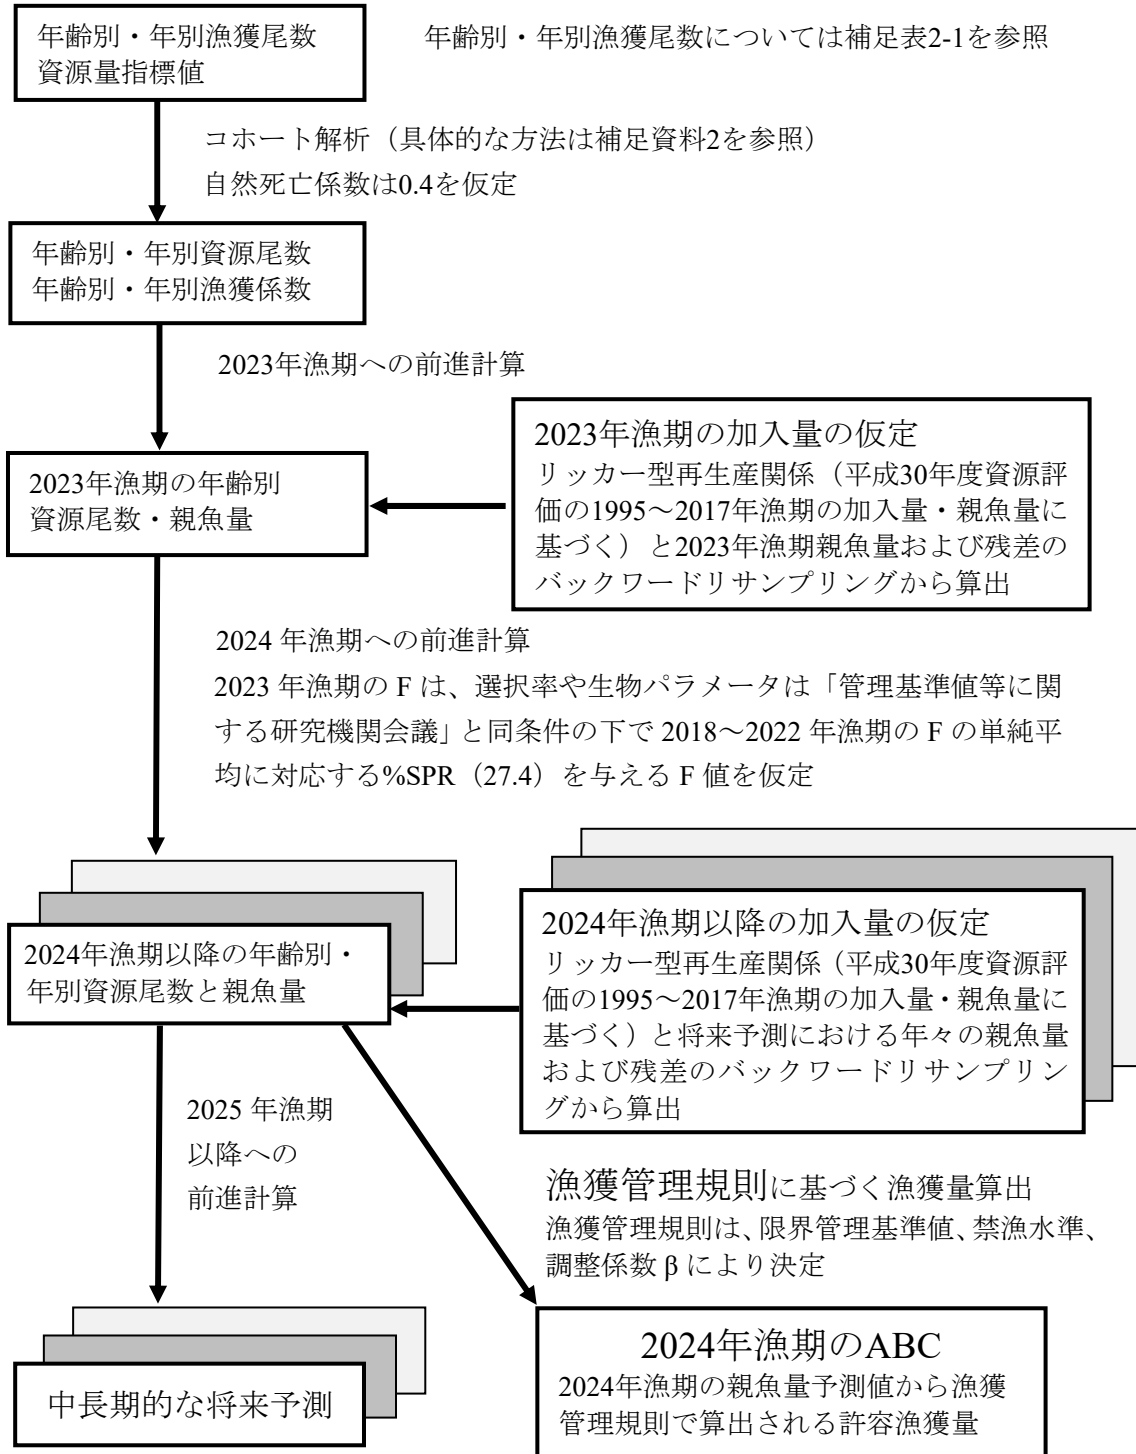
年齢別・年別漁獲尾数
資源量指標値

年齢別・年別漁獲尾数については補足表2-1を参照

コホート解析（具体的な方法は補足資料2を参照）
自然死亡係数は0.4を仮定

年齢別・年別資源尾数
年齢別・年別漁獲係数

2023年漁期への前進計算

2023年漁期の加入量の仮定
リッカー型再生産関係（平成30年度資源評価の1995～2017年漁期の加入量・親魚量に基づく）と2023年漁期親魚量および残差のバックワードリサンプリングから算出

2023年漁期の年齢別
資源尾数・親魚量

2024 年漁期への前進計算
2023 年漁期の F は、選択率や生物パラメータは「管理基準値等に関する研究機関会議」と同条件の下で 2018～2022 年漁期の F の単純平均に対応する%SPR（27.4）を与える F 値を仮定

2024年漁期以降の加入量の仮定
リッカー型再生産関係（平成30年度資源評価の1995～2017年漁期の加入量・親魚量に基づく）と将来予測における年々の親魚量および残差のバックワードリサンプリングから算出

2024年漁期以降の年齢別・
年別資源尾数と親魚量

2025 年漁期
以降への
前進計算

漁獲管理規則に基づく漁獲量算出
漁獲管理規則は、限界管理基準値、禁漁水準、調整係数 β により決定

中長期的な将来予測

2024年漁期のABC
2024年漁期の親魚量予測値から漁獲管理規則で算出される許容漁獲量